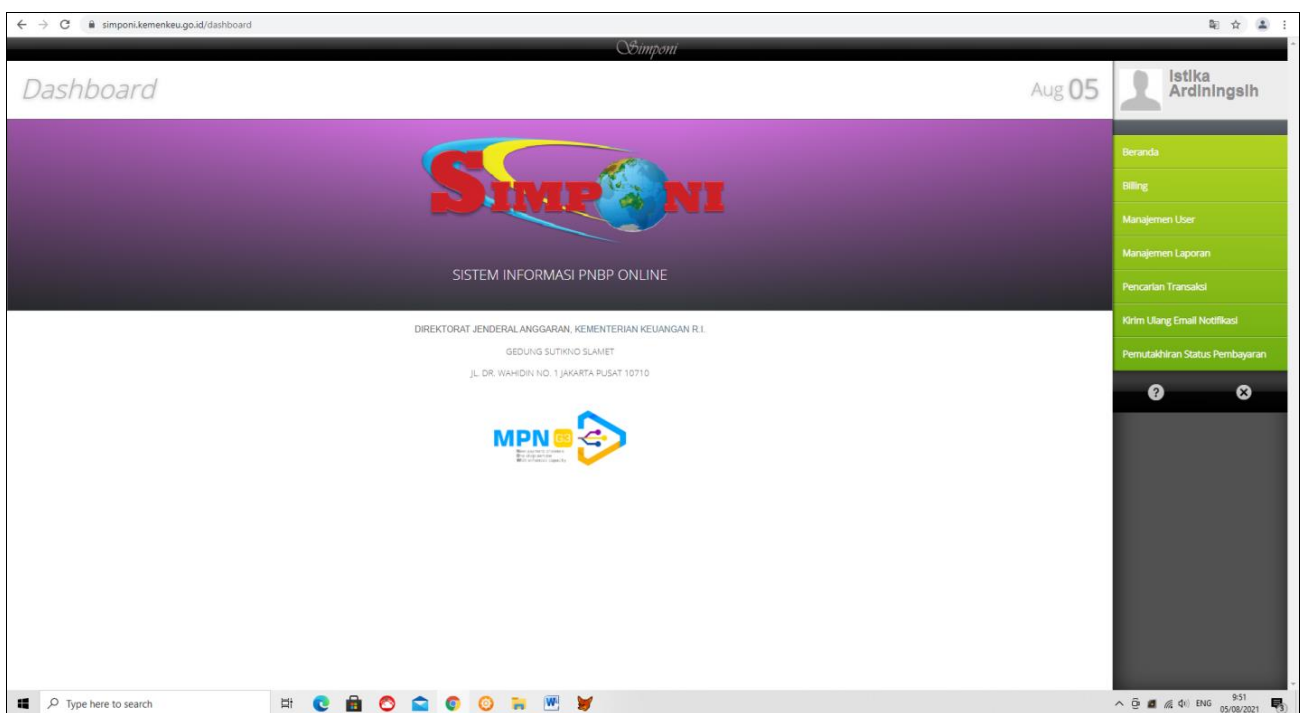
simponi.kemenkeu.go.id/dashboard

Simponi

Dashboard

Aug 05

Istika Ardiningsih

SIMPONI

SISTEM INFORMASI PNBP ONLINE

DIREKTORAT JENDERAL ANGGARAN, KEMENTERIAN KEUANGAN R.I.

GEDUNG SUTIKNO SLAMET

JL. DR. WAHIDIN NO. 1 JAKARTA PUSAT 10710

MPN G3

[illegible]

Beranda

Billing

Manajemen User

Manajemen Laporan

Pencarian Transaksi

Kirim Ulang Email Notifikasi

Pemutakhiran Status Pembayaran

Type here to search

ENG 9:51 05/08/2021